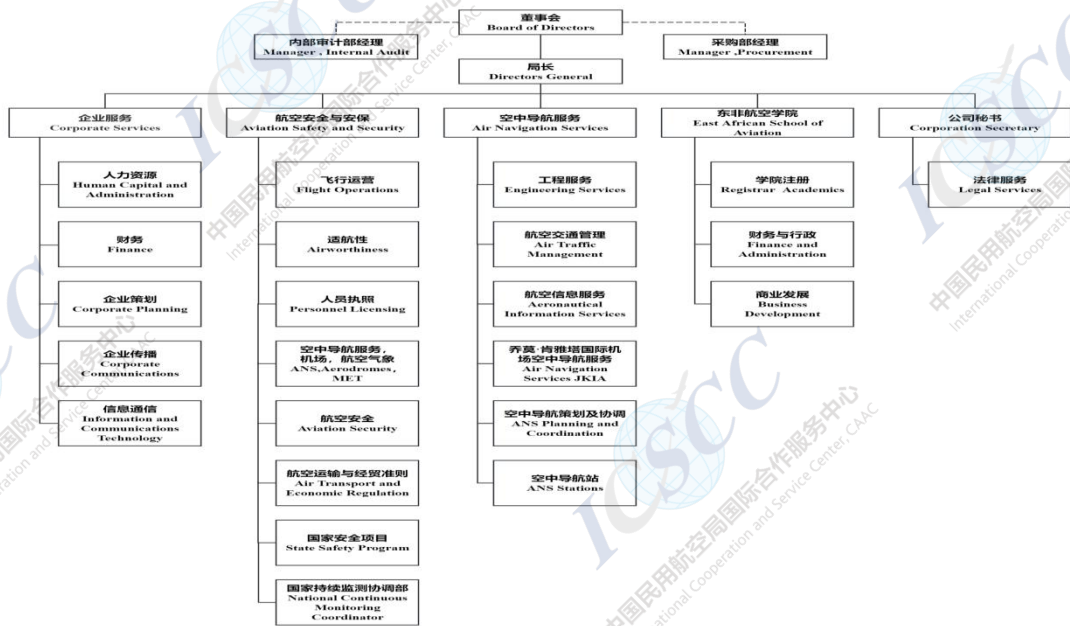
董事会
Board of Directors

内部审计部经理
Manager , Internal Audit

采购部经理
Manager ,Procurement

局长
Directors General

企业服务
Corporate Services

人力资源
Human Capital and Administration

财务
Finance

企业策划
Corporate Planning

企业传播
Corporate Communications

信息通信
Information and Communications Technology

航空安全与安保
Aviation Safety and Security

飞行运营
Flight Operations

适航性
Airworthiness

人员执照
Personnel Licensing

空中导航服务，机场，航空气象
ANS,Aerodromes, MET

航空安全
Aviation Security

航空运输与经贸准则
Air Transport and Economic Regulation

国家安全项目
State Safety Program

国家持续监测协调部
National Continuous Monitoring Coordinator

空中导航服务
Air Navigation Services

工程服务
Engineering Services

航空交通管理
Air Traffic Management

航空信息服务
Aeronautical Information Services

乔莫·肯雅塔国际机场空中导航服务
Air Navigation Services JKIA

空中导航策划及协调
ANS Planning and Coordination

空中导航站
ANS Stations

东非航空学院
East African School of Aviation

学院注册
Registrar Academics

财务与行政
Finance and Administration

商业发展
Business Development

公司秘书
Corporation Secretary

法律服务
Legal Services

ICSCC
中国民用航空局国际合作服务中心
International Cooperation and Service Center, CAAC